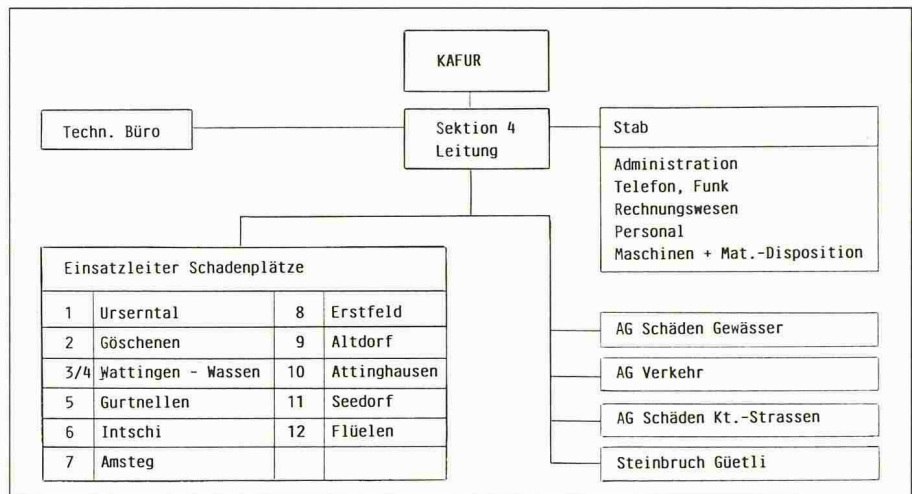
KAFUR

Techn. Büro

Sektion 4
Leitung

Stab

Administration
Telefon, Funk
Rechnungswesen
Personal
Maschinen + Mat.-Disposition

Einsatzleiter Schadenplätze

| | | | |
|---|---|---|---|
| 1 | Urserntal | 8 | Erstfeld |
| 2 | Göschenen | 9 | Altdorf |
| 3/4 | Wattingen - Wassen | 10 | Attinghausen |
| 5 | Gurtnellen | 11 | Seedorf |
| 6 | Intschi | 12 | Flüelen |
| 7 | Amsteg | | |

AG Schäden Gewässer

AG Verkehr

AG Schäden Kt.-Strassen

Steinbruch Güetli